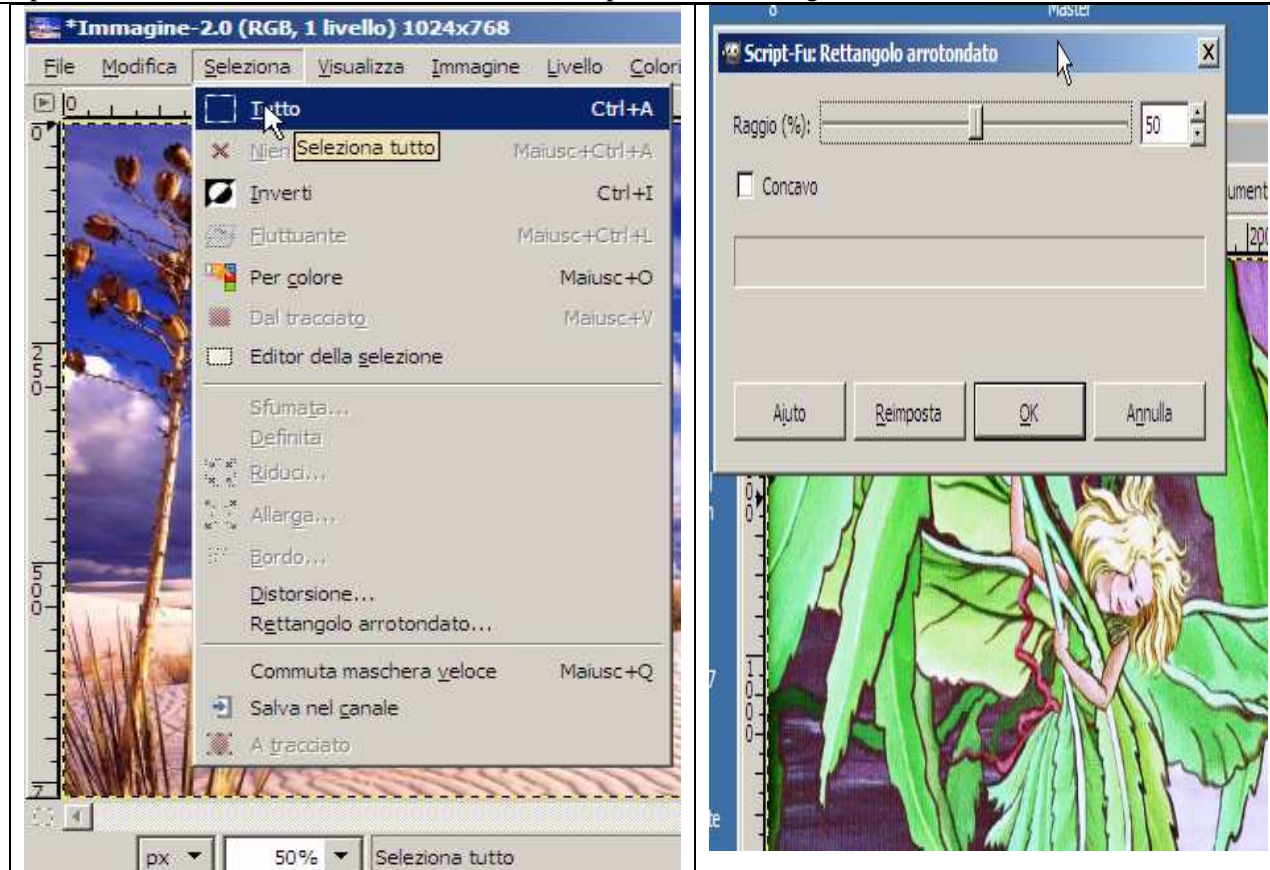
*Immagine-2.0 (RGB, 1 livello) 1024x768

File Modifica Seleziona Visualizza Immagine Livello Colori

Tutto Ctrl+A
Nien Seleziona tutto Maiusc+Ctrl+A
Inverti Ctrl+I
Fluttuante Maiusc+Ctrl+L
Per colore Maiusc+O
Dal tracciato Maiusc+V
Editor della selezione
Sfumata...
Definita
Riduci...
Allarga...
Bordo...
Distorsione...
Rettangolo arrotondato...
Commuta maschera veloce Maiusc+Q
Salva nel canale
A tracciato

px 50% Seleziona tutto

Master

Script-Fu: Rettangolo arrotondato

Raggio (%): 50

Concavo

Aiuto Reimposta OK Annulla